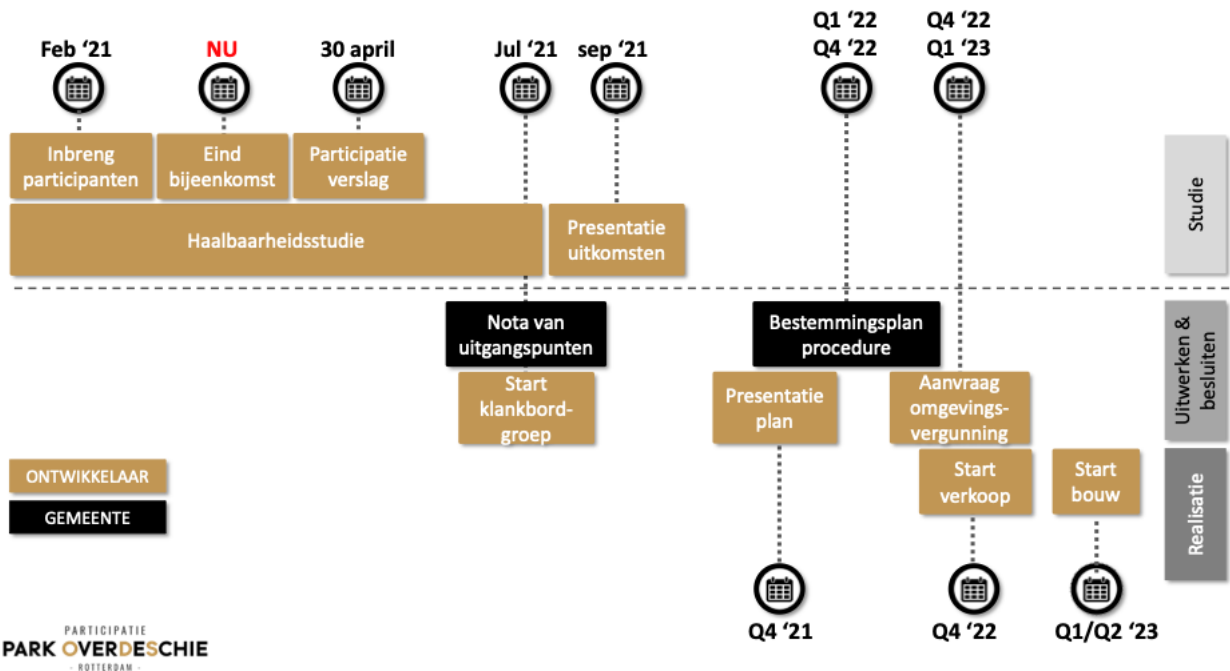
Feb '21

NU

30 april

Jul '21

sep '21

Q1 '22
Q4 '22

Q4 '22
Q1 '23

Inbreng participanten

Eind bijeenkomst

Participatie verslag

Studie

Haalbaarheidsstudie

Presentatie uitkomsten

Nota van uitgangspunten

Bestemmingsplan procedure

Uitwerken & besluiten

Start klankbord-groep

Presentatie plan

Aanvraag omgevings-vergunning

ONTWIKKELAAR

GEMEENTE

Start verkoop

Start bouw

Realisatie

Q4 '21

Q4 '22

Q1/Q2 '23

PARTICIPATIE
PARK OVERDESCHIE
- ROTTERDAM -